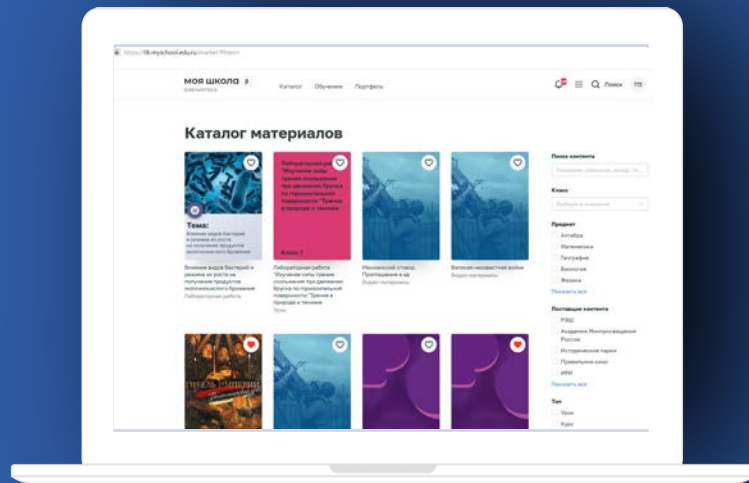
https://lib.myschool.edu.ru/market?filters=

МОЯ ШКОЛА
библиотека

Каталог Обучение Портфель

Поиск

Каталог материалов

Тема:
Влияние видов бактерий и режима их роста на получение продуктов молочнокислого брожения

Влияние видов бактерий и режима их роста на получение продуктов молочнокислого брожения
Лабораторная работа

Лабораторная работа "Изучение силы трения скольжения при движении бруска по горизонтальной поверхности" "Трение в природе и технике"
Класс 7

Лабораторная работа "Изучение силы трения скольжения при движении бруска по горизонтальной поверхности "Трение в природе и технике"
Урок

Механический створ. Приглашение в ад
Видео материалы

Великая неизвестная война
Видео материалы

Поиск контента

Класс

Предмет
Алгебра
Математика
География
Биология
Физика
Показать все

Поставщик контента
РЭШ
Академия Минпросвещения России
Исторические парки
Правильное кино
ИРМ
Показать все

Тип
Урок
Курс